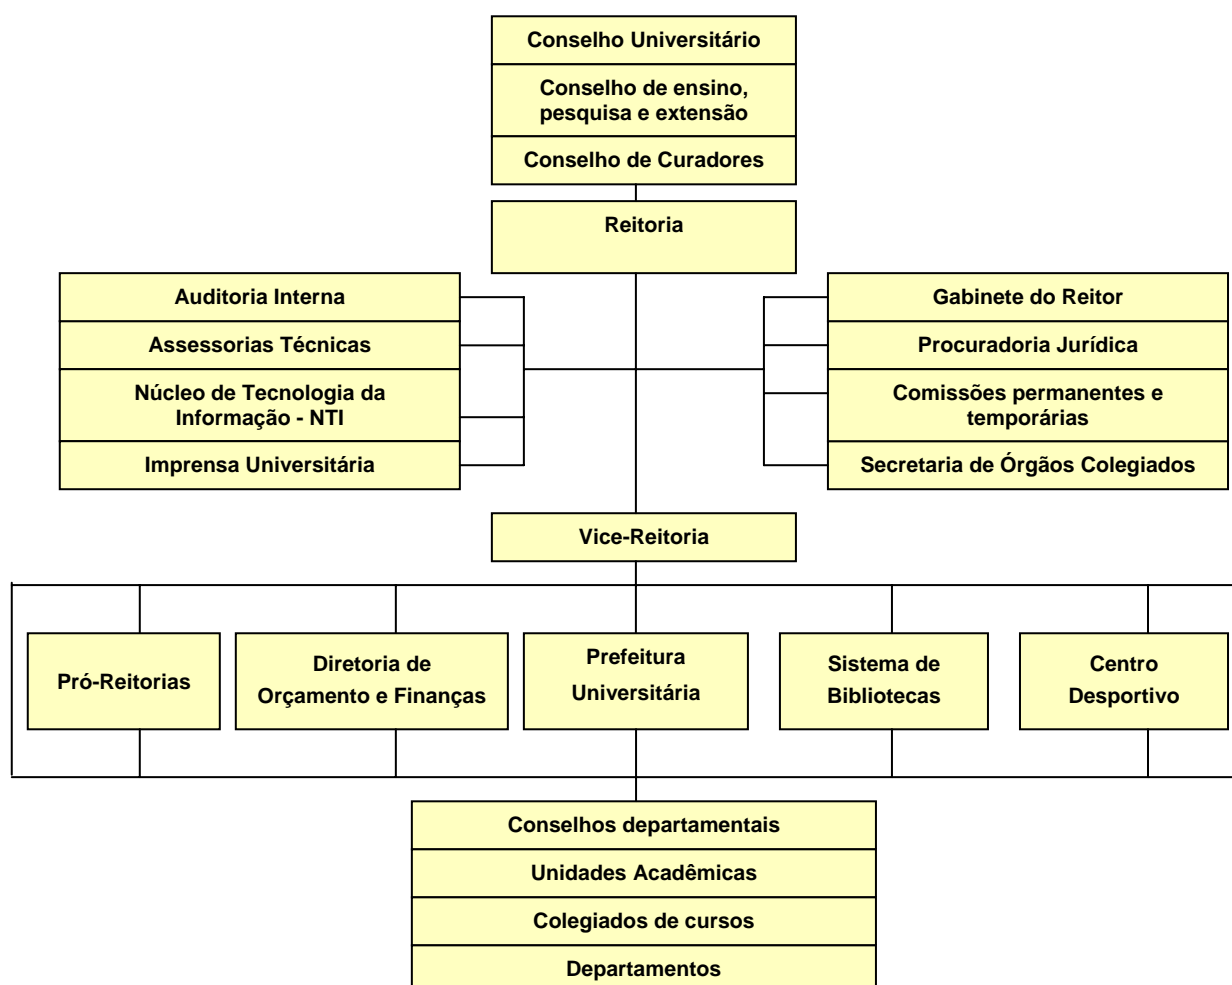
Conselho Universitário

Conselho de ensino, pesquisa e extensão

Conselho de Curadores

Reitoria

Auditoria Interna

Assessorias Técnicas

Núcleo de Tecnologia da Informação - NTI

Imprensa Universitária

Gabinete do Reitor

Procuradoria Jurídica

Comissões permanentes e temporárias

Secretaria de Órgãos Colegiados

Vice-Reitoria

Pró-Reitorias

Diretoria de Orçamento e Finanças

Prefeitura Universitária

Sistema de Bibliotecas

Centro Desportivo

Conselhos departamentais

Unidades Acadêmicas

Colegiados de cursos

Departamentos